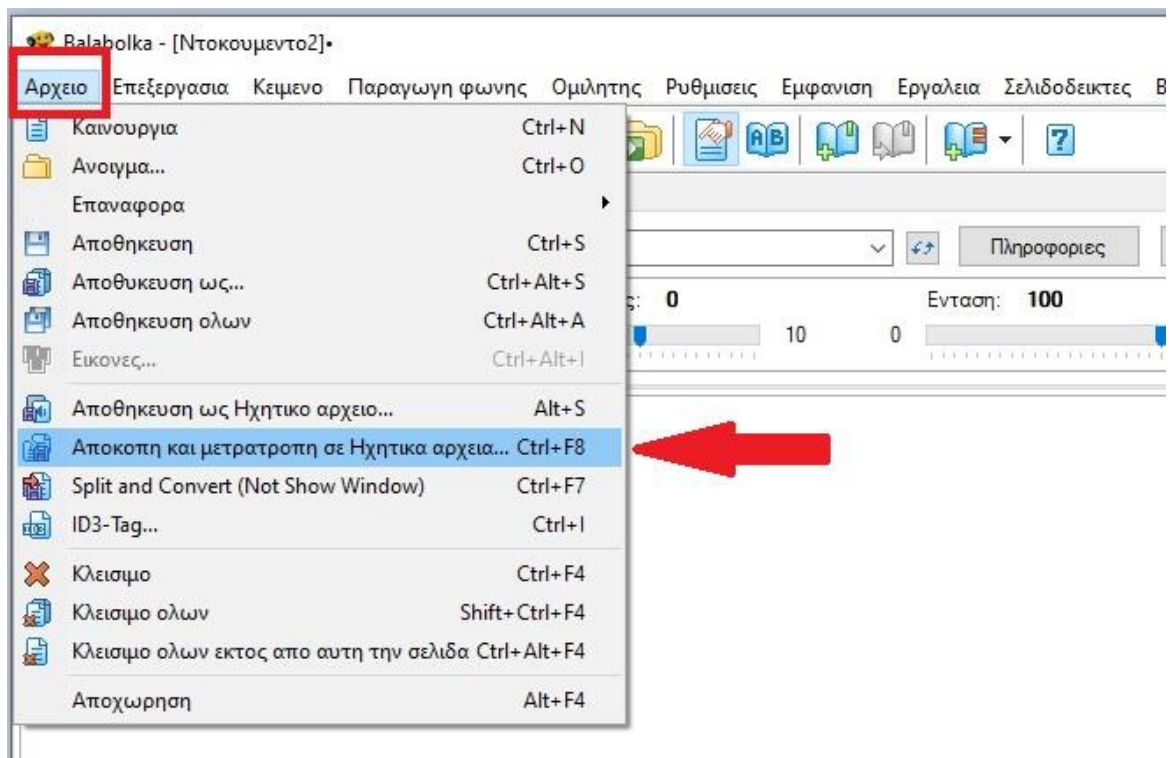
Balabolka - [Ντοκουμεντο2]•

Αρχειο Επεξεργασια Κειμενο Παραγωγη φωνης Ομιλητης Ρυθμισεις Εμφανιση Εργαλεια Σελιδοδεικτες Β

Καινουργια Ctrl+N
Ανοιγμα... Ctrl+O
Επαναφορα
Αποθηκευση Ctrl+S
Αποθυκευση ως... Ctrl+Alt+S
Αποθηκευση ολων Ctrl+Alt+A
Εικονες... Ctrl+Alt+I
Αποθηκευση ως Ηχητικο αρχειο... Alt+S
Αποκοπη και μετρατροπη σε Ηχητικα αρχεια... Ctrl+F8
Split and Convert (Not Show Window) Ctrl+F7
ID3-Tag... Ctrl+I
Κλεισιμο Ctrl+F4
Κλεισιμο ολων Shift+Ctrl+F4
Κλεισιμο ολων εκτος απο αυτη την σελιδα Ctrl+Alt+F4
Αποχωρηση Alt+F4

Πληροφοριες
: 0
10
Ενταση: 100
0